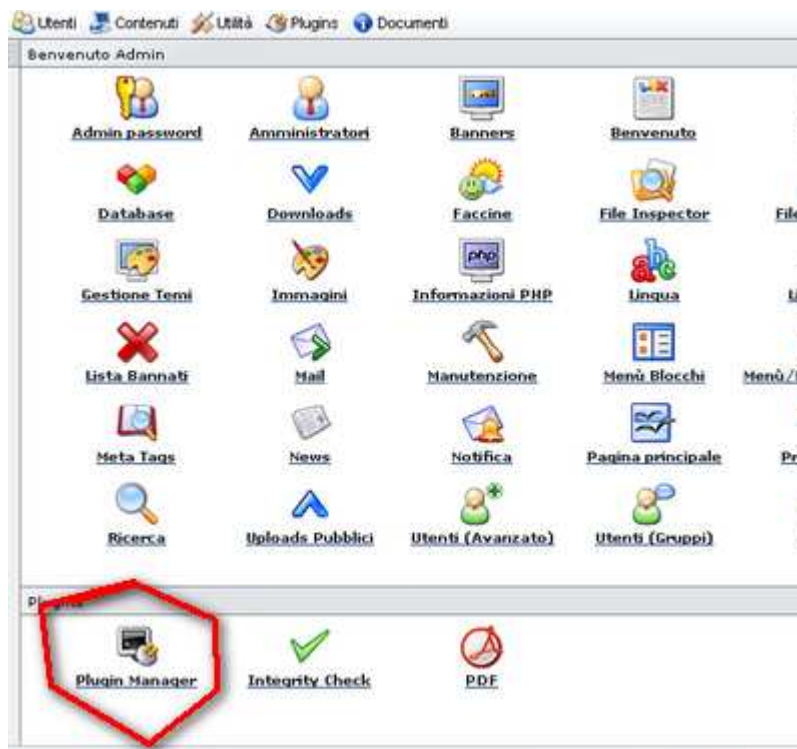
Utenti Contenuti Utilità Plugins Documenti

Benvenuto Admin

Admin password
Amministratori
Banners
Benvenuto

Database
Downloads
Faccine
File Inspector
Fil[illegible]

Gestione Temi
Immagini
Informazioni PHP
Lingua
L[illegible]

Lista Bannati
Mail
Manutenzione
Menù Blocchi
Menù/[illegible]

Meta Tags
News
Notifica
Pagina principale
Pr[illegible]

Ricerca
Uploads Pubblici
Utenti (Avanzato)
Utenti (Gruppi)

Pl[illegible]

Plugin Manager
Integrity Check
PDF